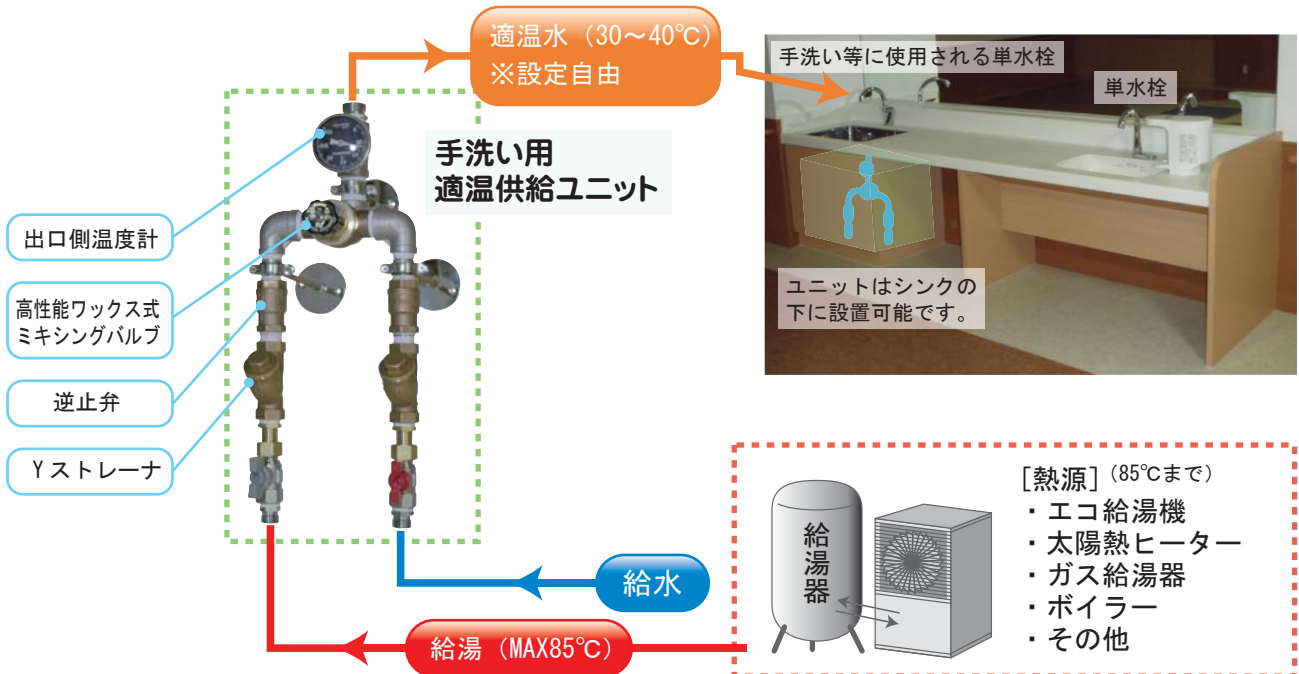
適温水（30～40℃）
※設定自由

手洗い等に使用される単水栓

単水栓

手洗い用
適温供給ユニット

出口側温度計

高性能ワックス式
ミキシングバルブ

逆止弁

Yストレーナ

ユニットはシンクの
下に設置可能です。

［熱源］（85℃まで）
・エコ給湯機
・太陽熱ヒーター
・ガス給湯器
・ボイラー
・その他

給湯器

給水

給湯（MAX85℃）